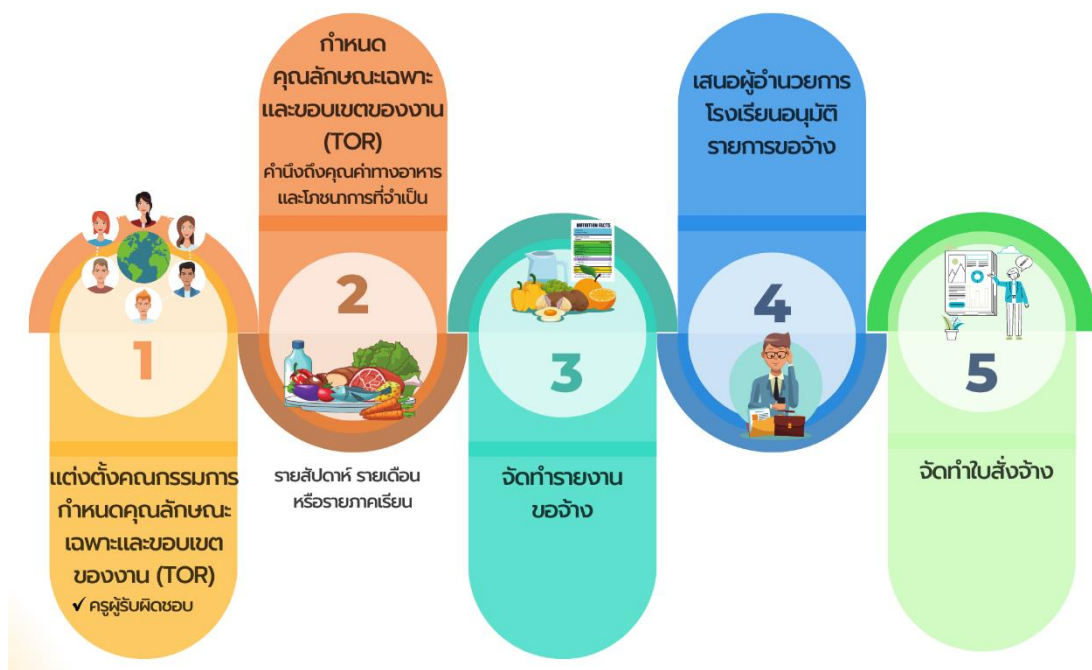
กำหนด
คุณลักษณะเฉพาะ
และขอบเขตของงาน
(TOR)
คำนึงถึงคุณค่าทางอาหาร
และโภชนาการที่จำเป็น

เสนอผู้อำนวยการ
โรงเรียนอนุมัติ
รายการขอจ้าง

NUTRITION FACTS

1

2

3

4

5

แต่งตั้งคณกรรมการ
กำหนดคุณลักษณะ
เฉพาะและขอบเขต
ของงาน (TOR)
✔ ครูผู้รับผิดชอบ

รายสัปดาห์ รายเดือน
หรือรายภาคเรียน

จัดทำรายงาน
ขอจ้าง

จัดทำใบสั่งจ้าง